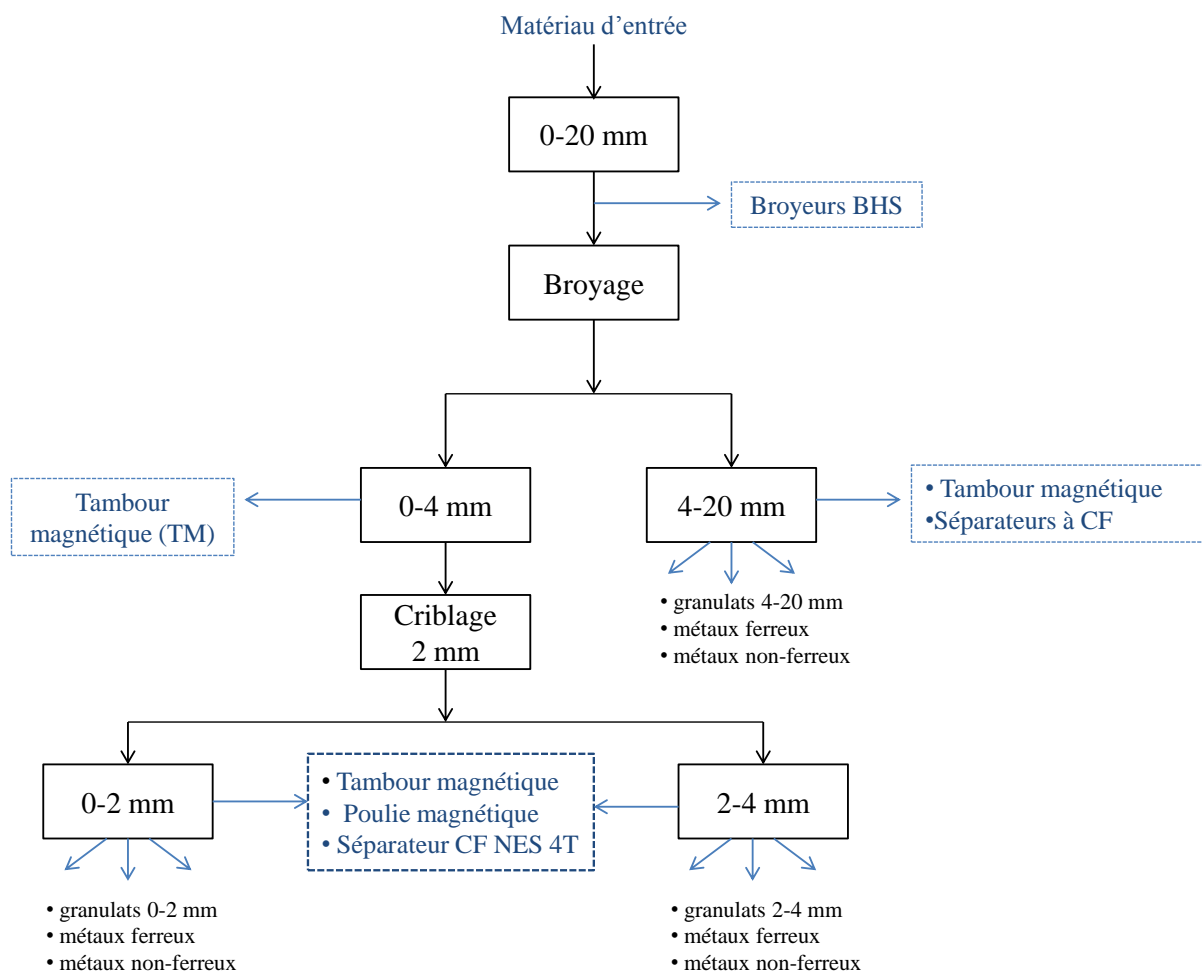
Matériau d’entrée

0-20 mm

Broyeurs BHS

Broyage

Tambour magnétique (TM)

0-4 mm

4-20 mm

• Tambour magnétique
•Séparateurs à CF

• granulats 4-20 mm
• métaux ferreux
• métaux non-ferreux

Criblage 2 mm

0-2 mm

• Tambour magnétique
• Poulie magnétique
• Séparateur CF NES 4T

2-4 mm

• granulats 0-2 mm
• métaux ferreux
• métaux non-ferreux

• granulats 2-4 mm
• métaux ferreux
• métaux non-ferreux